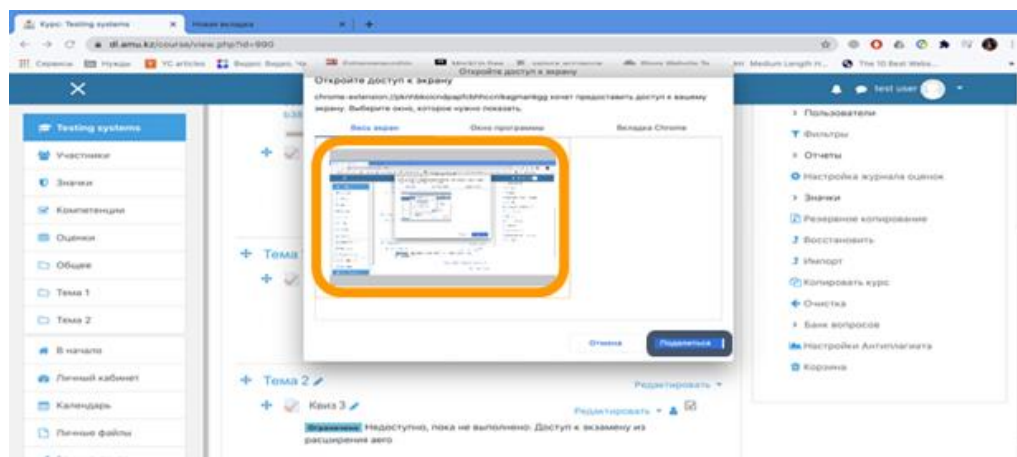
Курс: Testing systems
Новая вкладка
dl.amu.kz/course/view.php?id=900
Сервисы Нужды YC articles Видео Видео Чи Medium Length
Откройте доступ к экрану
Откройте доступ к экрану
chrome-extension://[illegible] хочет предоставить доступ к вашему экрану. Выберите окно, которое нужно показать.
Весь экран
Окно программы
Вкладка Chrome
Отмена
Поделиться
test user
Testing systems
Участники
Значки
Компетенции
Оценки
Общее
Тема 1
Тема 2
В начало
Личный кабинет
Календарь
Личные файлы
Тема
Тема 2
Редактировать
Квиз 3
Редактировать
Ограничено Недоступно, пока не выполнено: Доступ к экзамену из расширения вего
Пользователи
Фильтры
Отчеты
Настройка журнала оценок
Значки
Резервное копирование
Восстановить
Импорт
Копировать курс
Очистка
Банк вопросов
Настройки Антиплагиата
Корзина